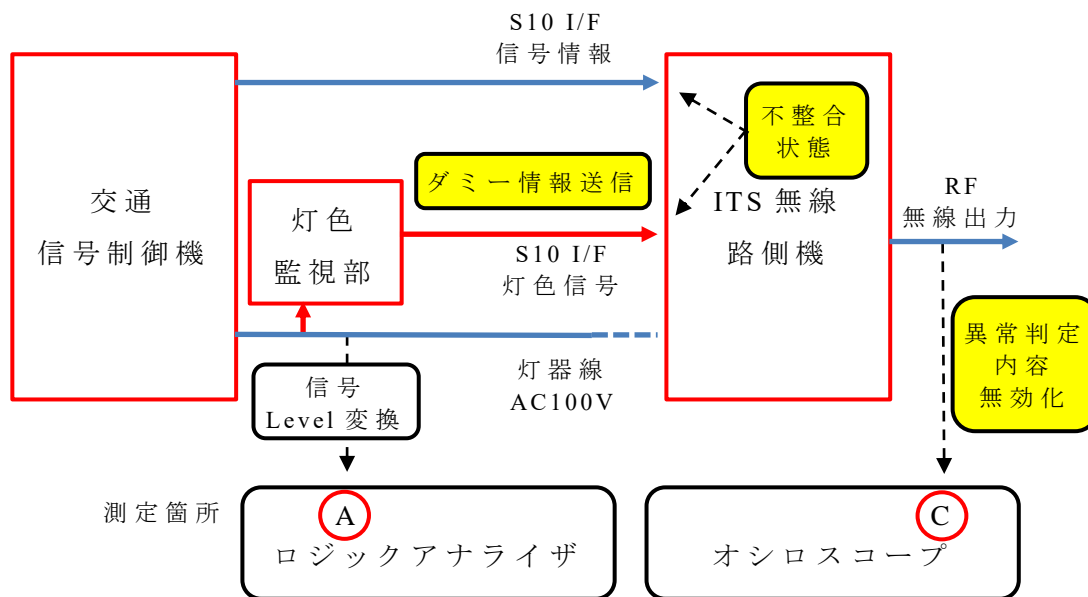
S10 I/F
信号情報

交通
信号制御機

灯色
監視部

ダミー情報送信

S10 I/F
灯色信号

不整合
状態

ITS 無線
路側機

RF
無線出力

異常判定
内容
無効化

灯器線
AC100V

信号
Level 変換

測定箇所

A
ロジックアナライザ

C
オシロスコープ